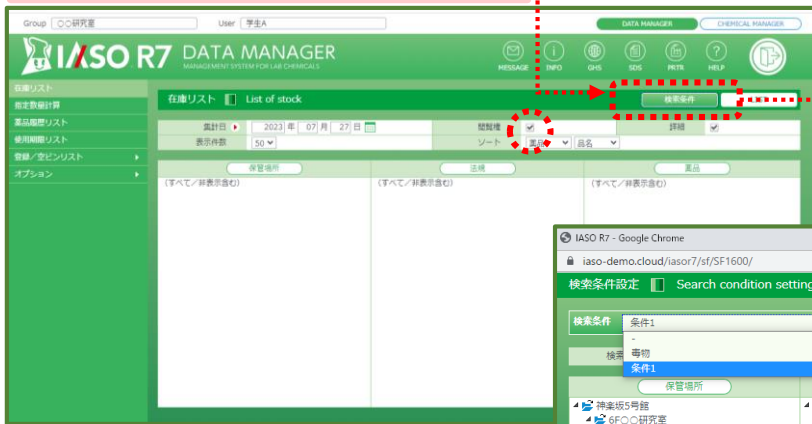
Group ○○研究室 User 学生A

DATA MANAGER CHEMICAL MANAGER

IASO R7 DATA MANAGER
MANAGEMENT SYSTEM FOR LAB CHEMICALS

MESSAGE INFO GHS SDS PRTR HELP

在庫リスト
指定数量計算
薬品履歴リスト
使用期限リスト
登録／空ビンリスト
オプション

在庫リスト List of stock

検索条件

集計日 2023 年 07 月 27 日
表示件数 50
閲覧権
ソート 薬品 品名
詳細

保管場所
法規
薬品
（すべて／非表示含む）
（すべて／非表示含む）
（すべて／非表示含む）

IASO R7 - Google Chrome
iaso-demo.cloud/iasor7/sf/SF1600/
検索条件設定 Search condition setting

検索条件 条件1
-
毒物
条件1
検索
保管場所
神楽坂5号館
6F○○研究室